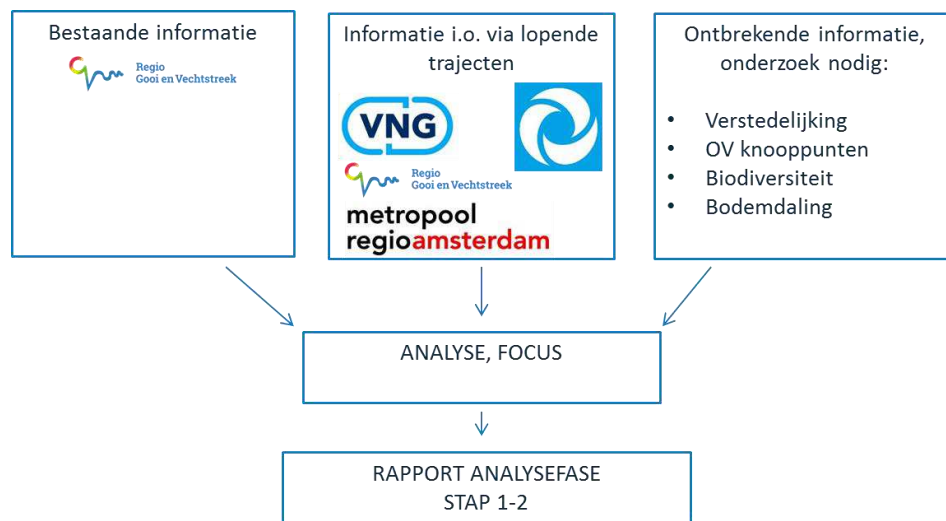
Bestaande informatie

Regio
Gooi en Vechtstreek

Informatie i.o. via lopende trajecten

VNG

Regio
Gooi en Vechtstreek

metropool
regioamsterdam

Ontbrekende informatie, onderzoek nodig:

- Verstedelijking
- OV knooppunten
- Biodiversiteit
- Bodemdaling

ANALYSE, FOCUS

RAPPORT ANALYSEFASE
STAP 1-2